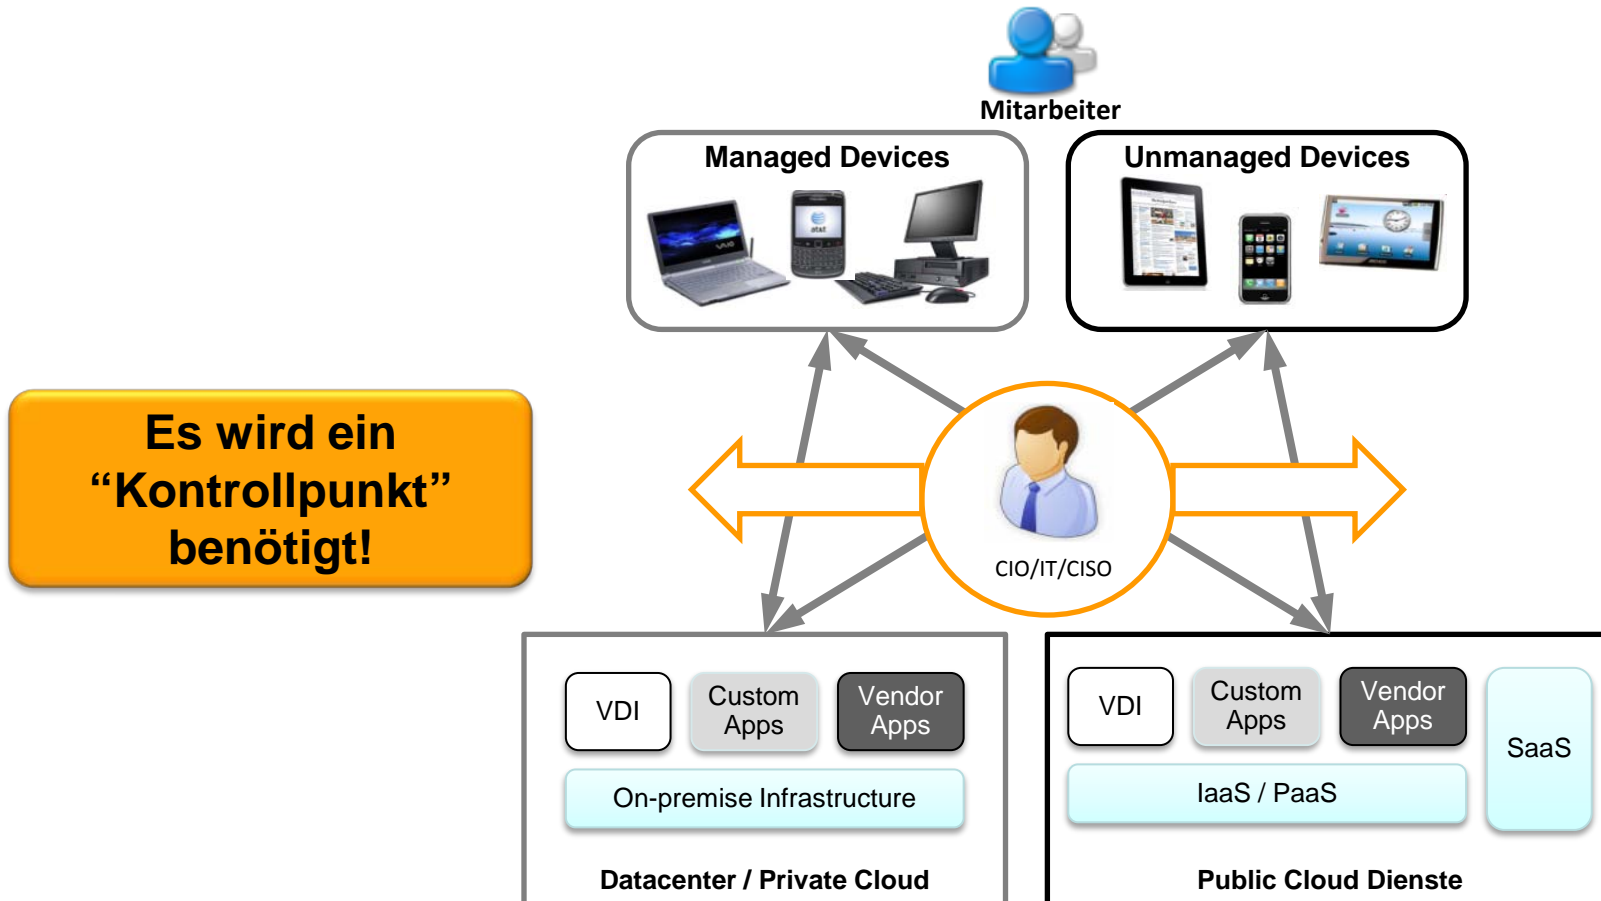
Mitarbeiter

Managed Devices

Unmanaged Devices

Es wird ein “Kontrollpunkt” benötigt!

CIO/IT/CISO

VDI

Custom Apps

Vendor Apps

On-premise Infrastructure

Datacenter / Private Cloud

VDI

Custom Apps

Vendor Apps

SaaS

IaaS / PaaS

Public Cloud Dienste